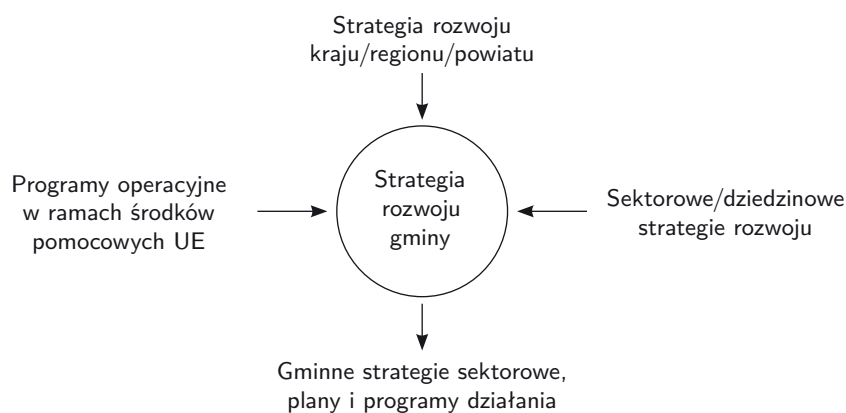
Strategia rozwoju
kraju/regionu/powiatu

Programy operacyjne
w ramach środków
pomocowych UE

Strategia
rozwoju
gminy

Sektorowe/dziedzinowe
strategie rozwoju

Gminne strategie sektorowe,
plany i programy działania